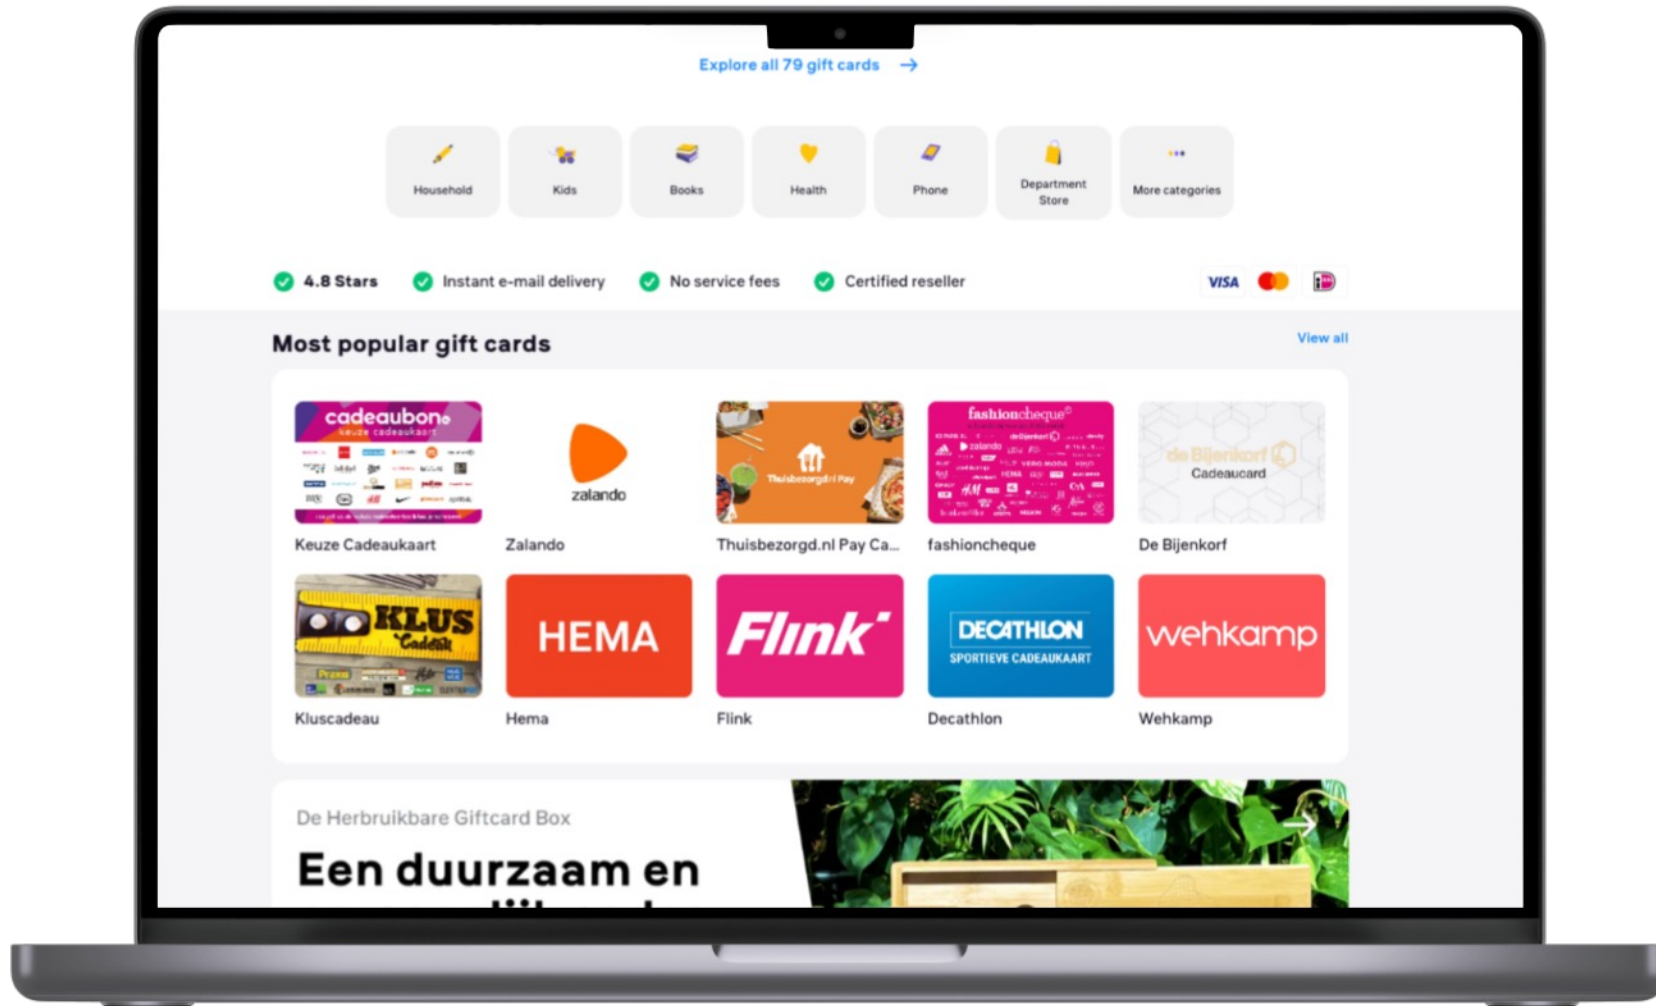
Explore all 79 gift cards →

Household
Kids
Books
Health
Phone
Department Store
More categories

4.8 Stars
Instant e-mail delivery
No service fees
Certified reseller

VISA

Most popular gift cards

View all

cadeaubon
keuze cadeaukaart

Keuze Cadeaukaart

zalando

Zalando

Thuisbezorgd.nl Pay

Thuisbezorgd.nl Pay Ca...

fashioncheque

fashioncheque

de Bijenkorf
Cadeaucard

De Bijenkorf

KLUS Cadeau

Kluscadeau

HEMA

Hema

Flink

Flink

DECATHLON
SPORTIEVE CADEAUKAART

Decathlon

wehkamp

Wehkamp

De Herbruikbare Giftcard Box

Een duurzaam en